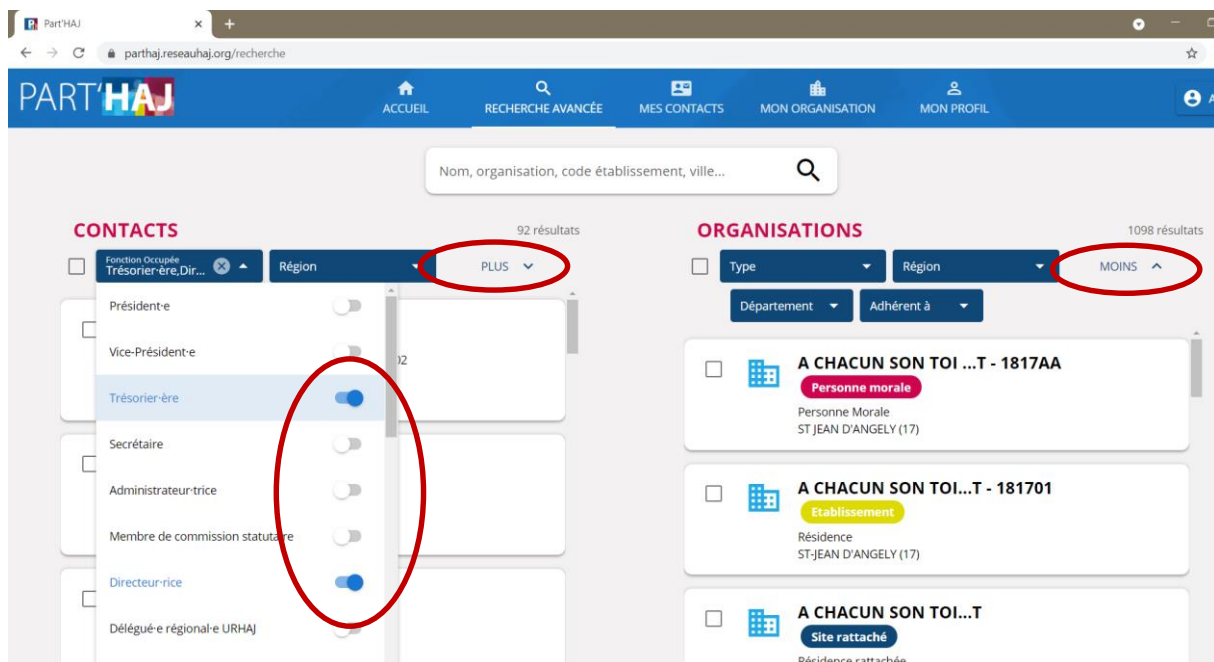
Part'HAJ

parthaj.reseauhaj.org/recherche

PART'HAJ

ACCUEIL

RECHERCHE AVANCÉE

MES CONTACTS

MON ORGANISATION

MON PROFIL

Nom, organisation, code établissement, ville...

CONTACTS

92 résultats

Fonction Occupée
Trésorier·ère,Dir...

Région

PLUS

Président·e

Vice-Président·e

Trésorier·ère

Secrétaire

Administrateur·trice

Membre de commission statutaire

Directeur·rice

Délégué·e régional·e URHAJ

ORGANISATIONS

1098 résultats

Type

Région

MOINS

Département

Adhérent à

A CHACUN SON TOI ...T - 1817AA

Personne morale

Personne Morale
ST JEAN D'ANGELY (17)

A CHACUN SON TOI...T - 181701

Etablissement

Résidence
ST-JEAN D'ANGELY (17)

A CHACUN SON TOI...T

Site rattaché

Résidence rattachée